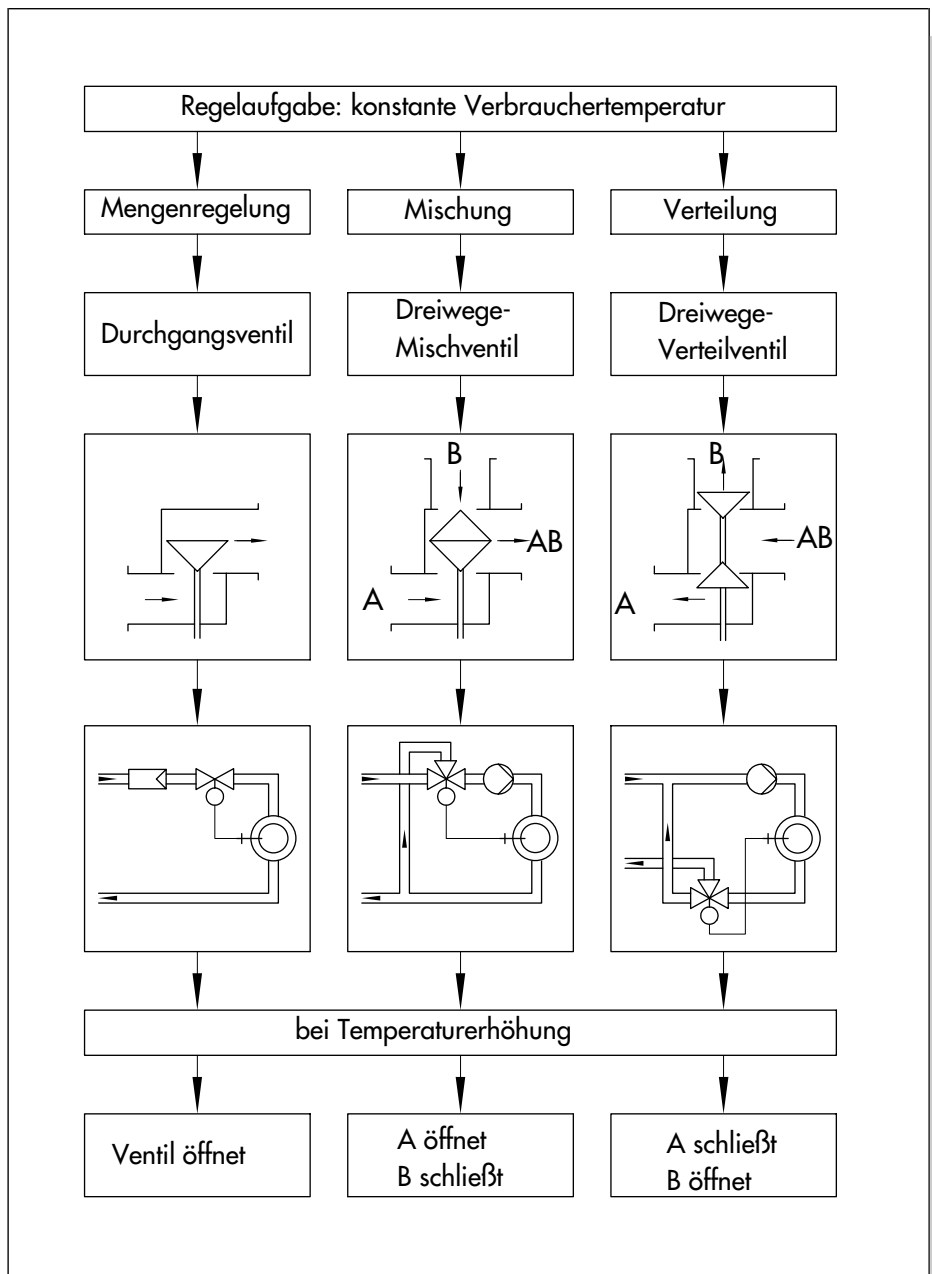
Regelaufgabe: konstante Verbrauchertemperatur

Mengenregelung

Mischung

Verteilung

Durchgangsventil

Dreiwege-Mischventil

Dreiwege-Verteilventil

B
AB
A

B
AB
A

bei Temperaturerhöhung

Ventil öffnet

A öffnet
B schließt

A schließt
B öffnet